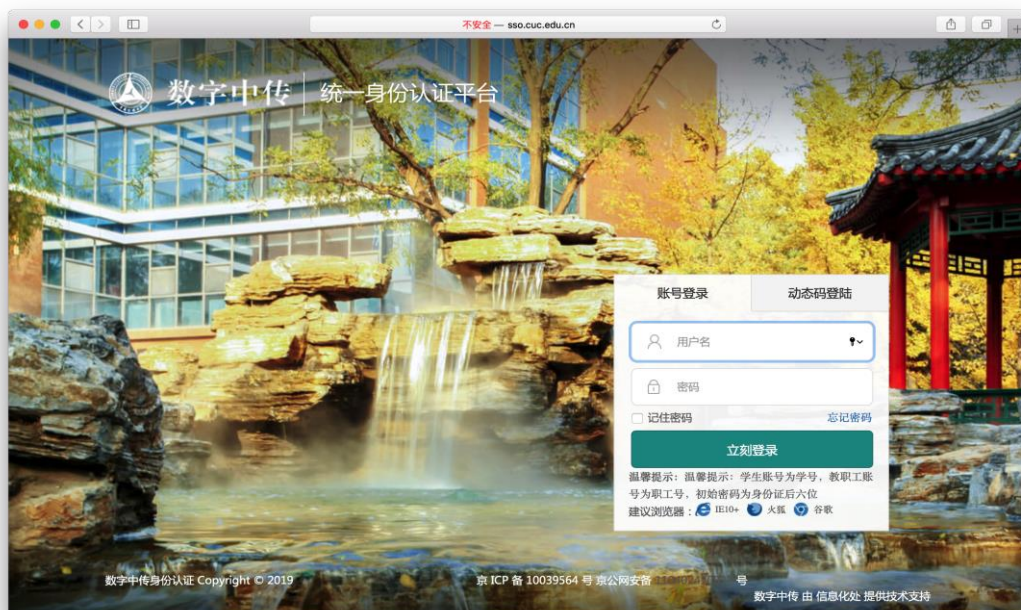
不安全 — sso.cuc.edu.cn

数字中传 | 统一身份认证平台

账号登录
动态码登陆

用户名

密码

记住密码
忘记密码

立刻登录

温馨提示：温馨提示：学生账号为学号，教职工账号为职工号，初始密码为身份证后六位
建议浏览器：IE10+ 火狐 谷歌

数字中传身份认证 Copyright © 2019
京 ICP 备 10039564 号 京公网安备 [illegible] 号
数字中传 由 信息化处 提供技术支持